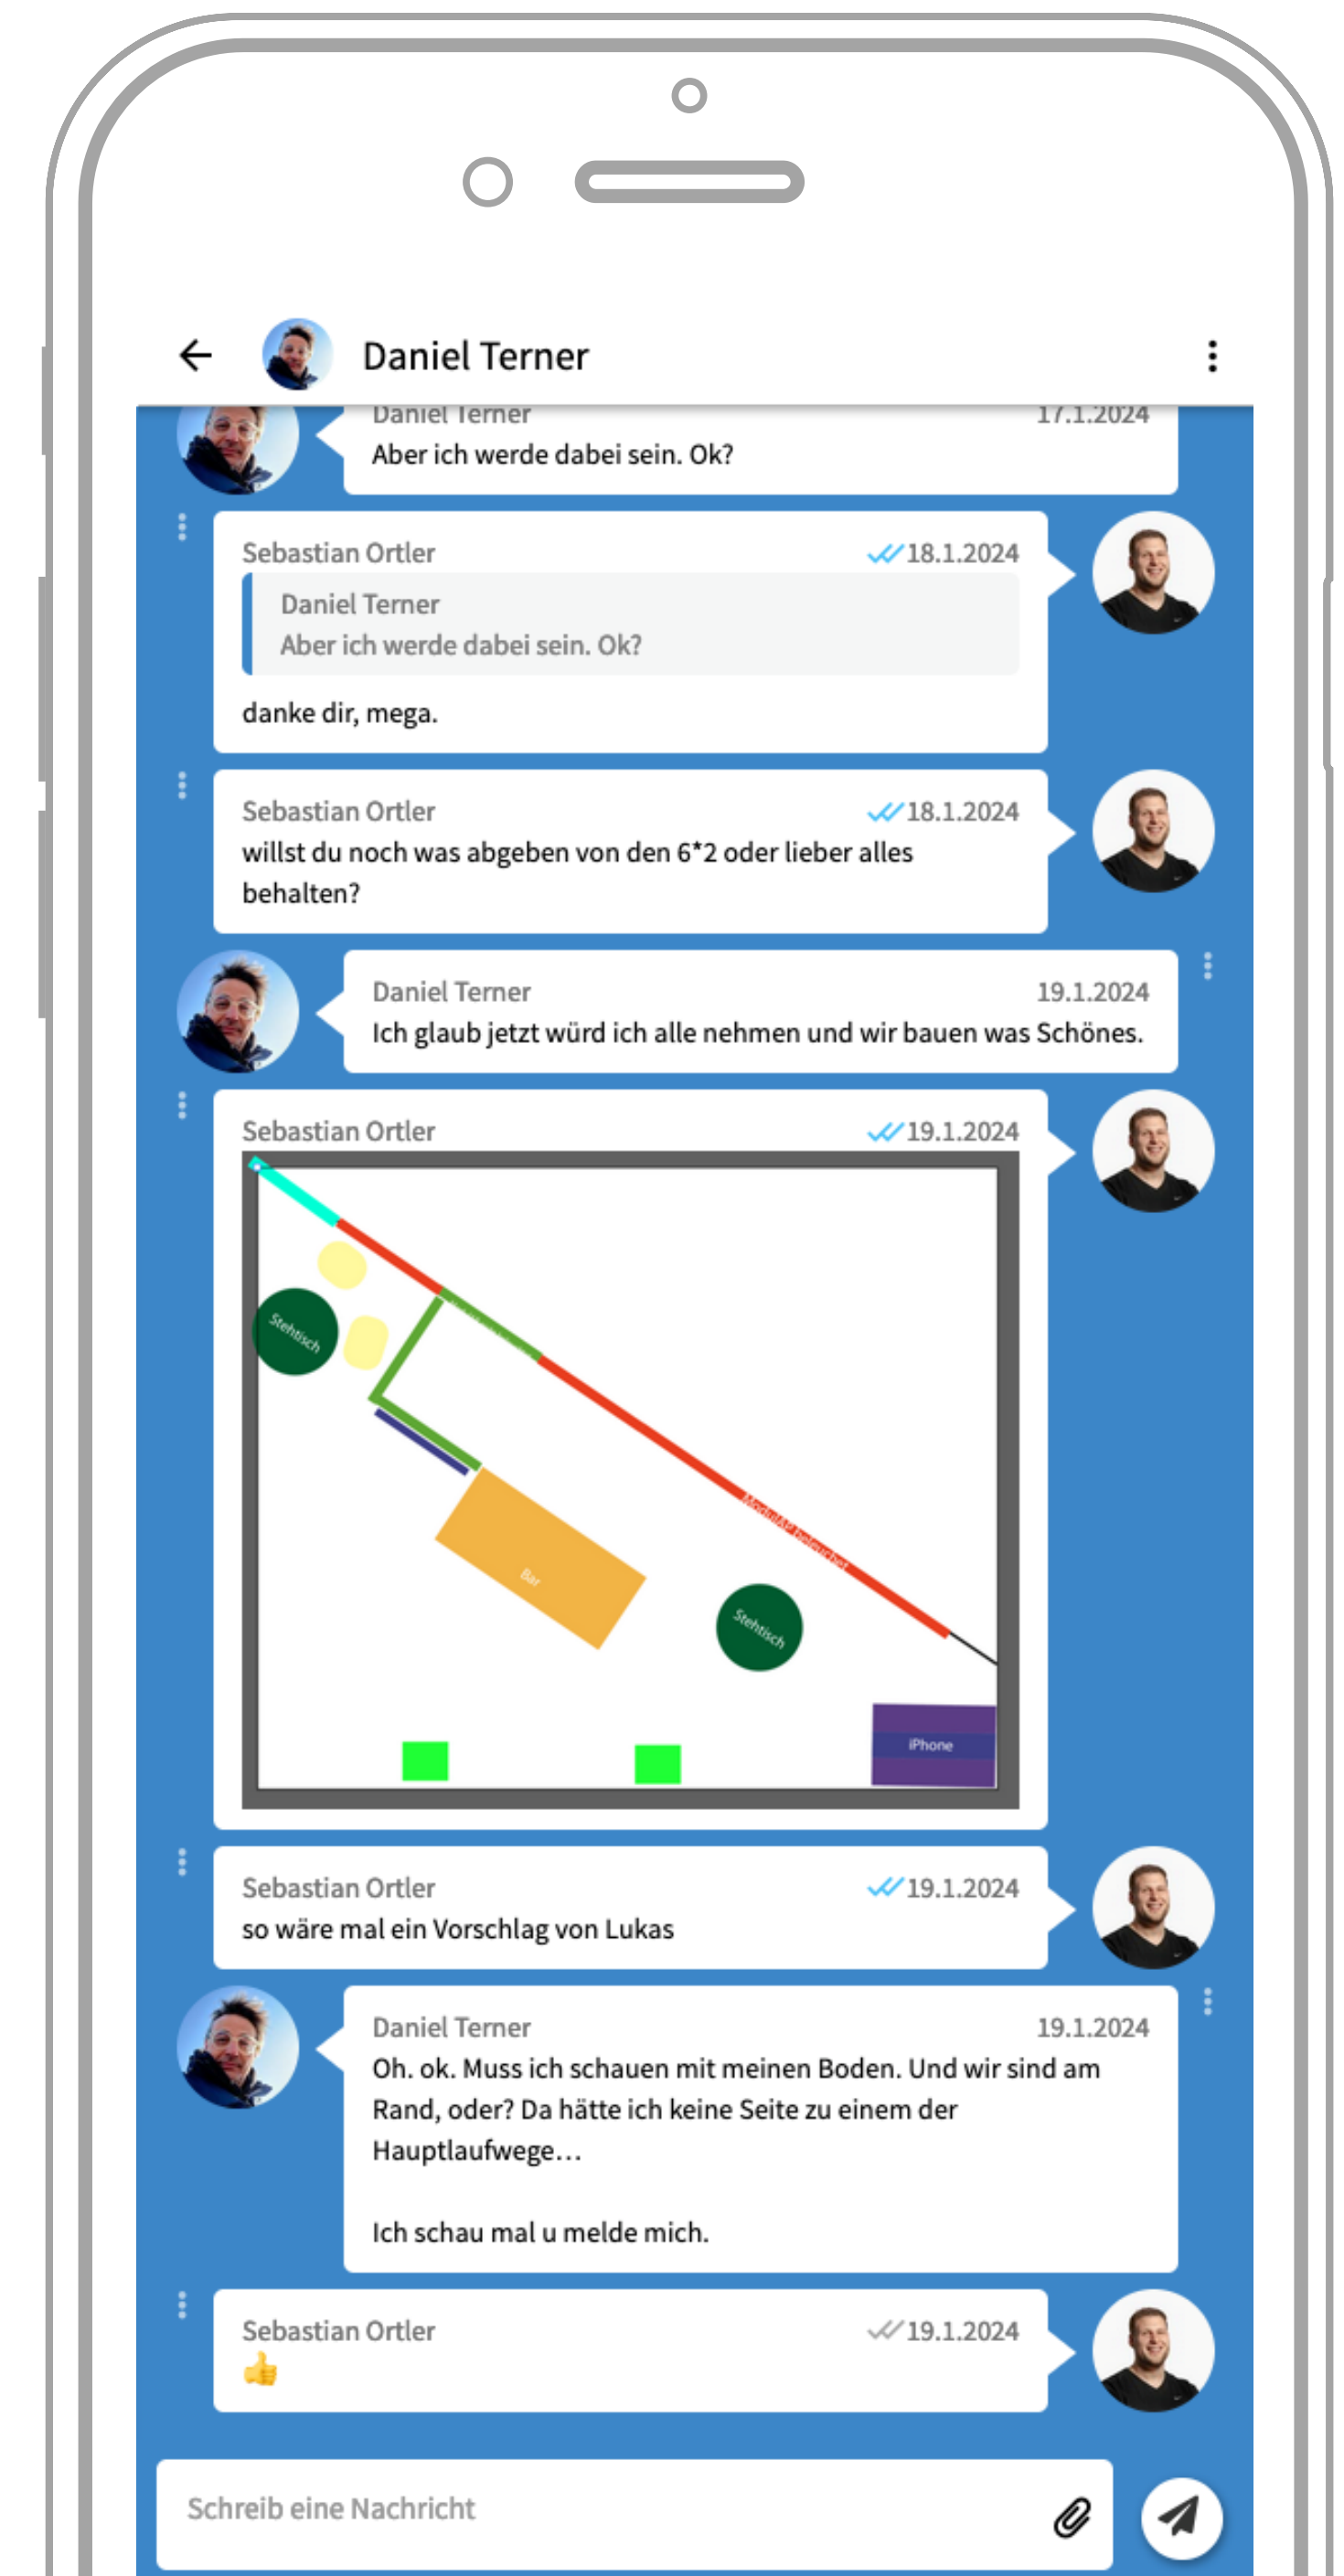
Daniel Terner

Daniel Terner 17.1.2024
Aber ich werde dabei sein. Ok?

Sebastian Ortler 18.1.2024
Daniel Terner
Aber ich werde dabei sein. Ok?
danke dir, mega.

Sebastian Ortler 18.1.2024
willst du noch was abgeben von den 6*2 oder lieber alles behalten?

Daniel Terner 19.1.2024
Ich glaub jetzt würd ich alle nehmen und wir bauen was Schönes.

Sebastian Ortler 19.1.2024
Stehtisch
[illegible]
Bar
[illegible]
Stehtisch
iPhone

Sebastian Ortler 19.1.2024
so wäre mal ein Vorschlag von Lukas

Daniel Terner 19.1.2024
Oh. ok. Muss ich schauen mit meinen Boden. Und wir sind am Rand, oder? Da hätte ich keine Seite zu einem der Hauptlaufwege…

Ich schau mal u melde mich.

Sebastian Ortler 19.1.2024
👍

Schreib eine Nachricht